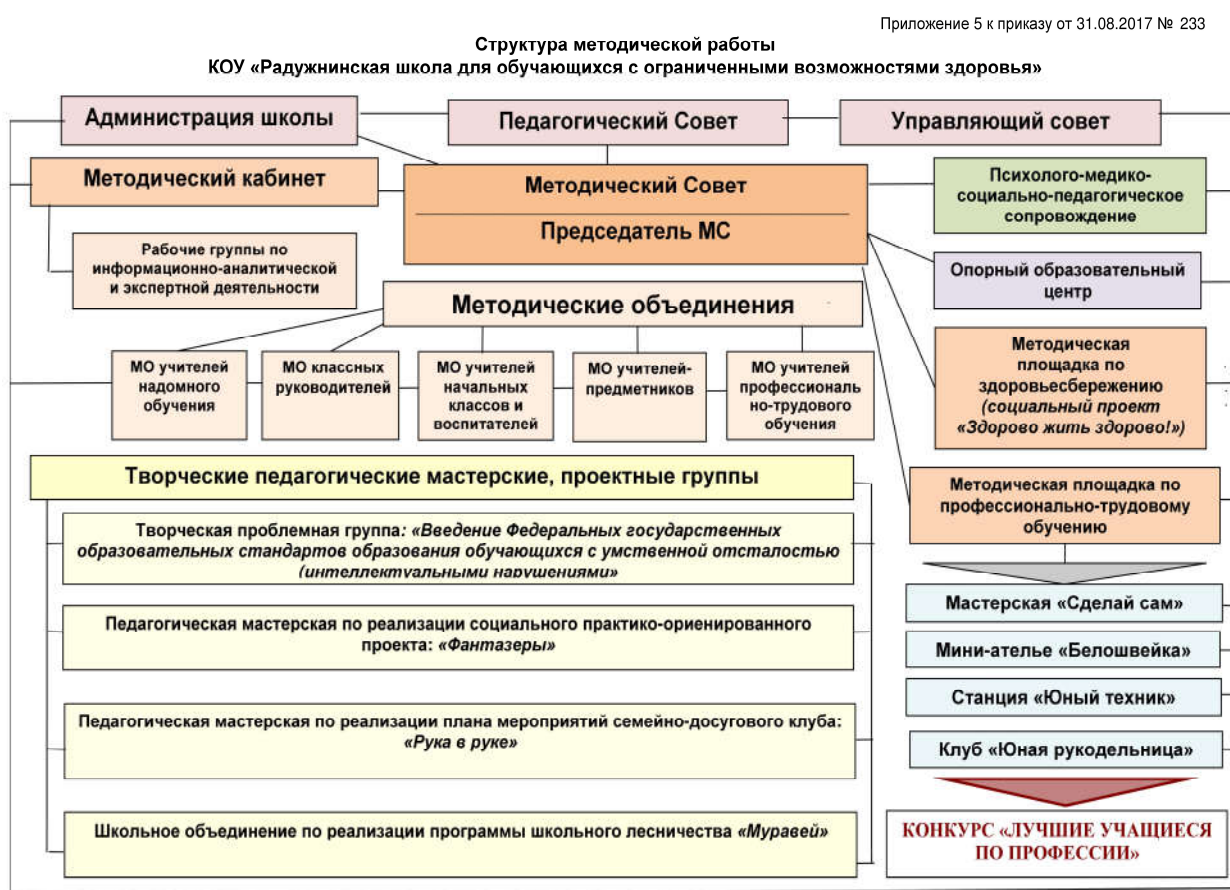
Приложение 5 к приказу от 31.08.2017 № 233

Структура методической работы
КОУ «Радужнинская школа для обучающихся с ограниченными возможностями здоровья»

Администрация школы

Педагогический Совет

Управляющий совет

Методический кабинет

Методический Совет

Председатель МС

Психолого-медико-социально-педагогическое сопровождение

Рабочие группы по информационно-аналитической и экспертной деятельности

Опорный образовательный центр

Методические объединения

МО учителей надомного обучения

МО классных руководителей

МО учителей начальных классов и воспитателей

МО учителей-предметников

МО учителей профессионально-трудового обучения

Методическая площадка по здоровьесбережению *(социальный проект «Здорово жить здорово!»)*

Творческие педагогические мастерские, проектные группы

Творческая проблемная группа*: «Введение Федеральных государственных образовательных стандартов образования обучающихся с умственной отсталостью (интеллектуальными нарушениями»*

Методическая площадка по профессионально-трудовому обучению

Педагогическая мастерская по реализации социального практико-ориенированного проекта: *«Фантазеры»*

Мастерская «Сделай сам»

Мини-ателье «Белошвейка»

Педагогическая мастерская по реализации плана мероприятий семейно-досугового клуба: *«Рука в руке»*

Станция «Юный техник»

Клуб «Юная рукодельница»

Школьное объединение по реализации программы школьного лесничества *«Муравей»*

КОНКУРС «ЛУЧШИЕ УЧАЩИЕСЯ ПО ПРОФЕССИИ»